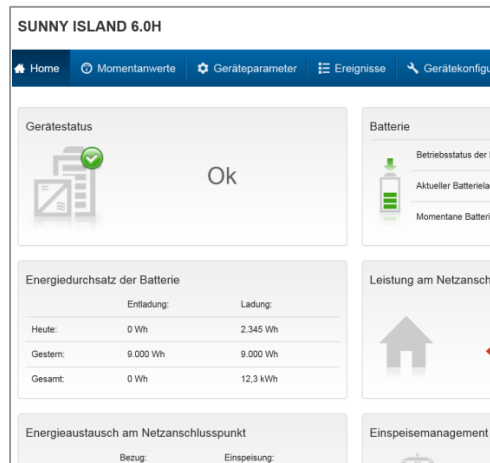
SUNNY ISLAND 6.0H

Home
Momentanwerte
Geräteparameter
Ereignisse
Gerätekonfigu

Gerätestatus

Ok

Batterie

Betriebsstatus der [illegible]

Aktueller Batteriela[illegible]

Momentane Batteri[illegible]

Energiedurchsatz der Batterie

| | Entladung: | Ladung: |
|---|---|---|
| Heute: | 0 Wh | 2.345 Wh |
| Gestern: | 9.000 Wh | 9.000 Wh |
| Gesamt: | 0 Wh | 12,3 kWh |

Leistung am Netzansch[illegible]

Energieaustausch am Netzanschlusspunkt

Bezug:
Einspeisung:

Einspeisemanagement